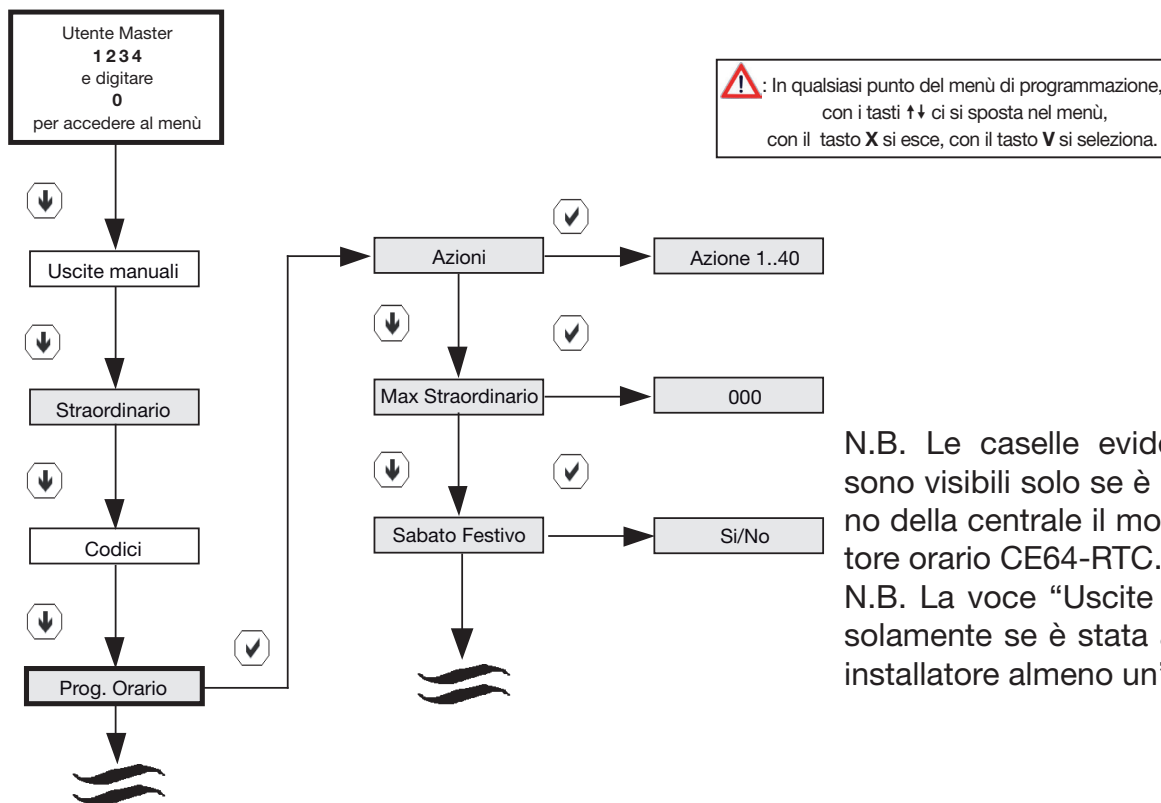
Utente Master
**1 2 3 4**
e digitare
**0**
per accedere al menù

⚠ : In qualsiasi punto del menù di programmazione, con i tasti ↑↓ ci si sposta nel menù, con il tasto **X** si esce, con il tasto **V** si seleziona.

Uscite manuali

Straordinario

Codici

Prog. Orario

Azioni

Azione 1..40

Max Straordinario

000

Sabato Festivo

Si/No

N.B. Le caselle evide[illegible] sono visibili solo se è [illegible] no della centrale il mo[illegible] tore orario CE64-RTC.
N.B. La voce "Uscite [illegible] solamente se è stata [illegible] installatore almeno un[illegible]